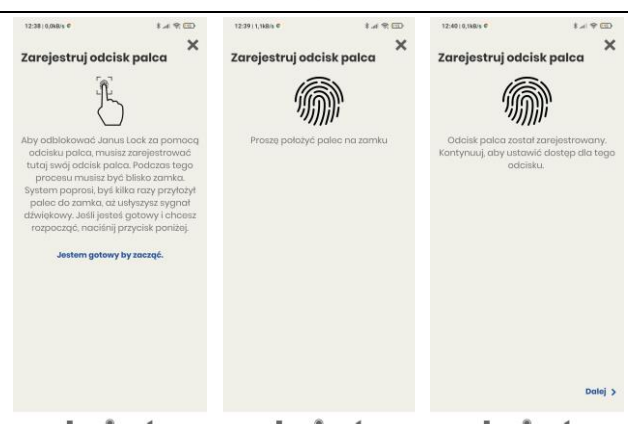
12:38 | 0,0kB/s

×

Zarejestruj odcisk palca

Aby odblokować Janus Lock za pomocą odcisku palca, musisz zarejestrować tutaj swój odcisk palca. Podczas tego procesu musisz być blisko zamka. System poprosi, byś kilka razy przyłożył palec do zamka, aż usłyszysz sygnał dźwiękowy. Jeśli jesteś gotowy i chcesz rozpocząć, naciśnij przycisk poniżej.

Jestem gotowy by zacząć.

12:39 | 1,1kB/s

×

Zarejestruj odcisk palca

Proszę położyć palec na zamku

12:40 | 0,1kB/s

×

Zarejestruj odcisk palca

Odcisk palca został zarejestrowany. Kontynuuj, aby ustawić dostęp dla tego odcisku.

Dalej >

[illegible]